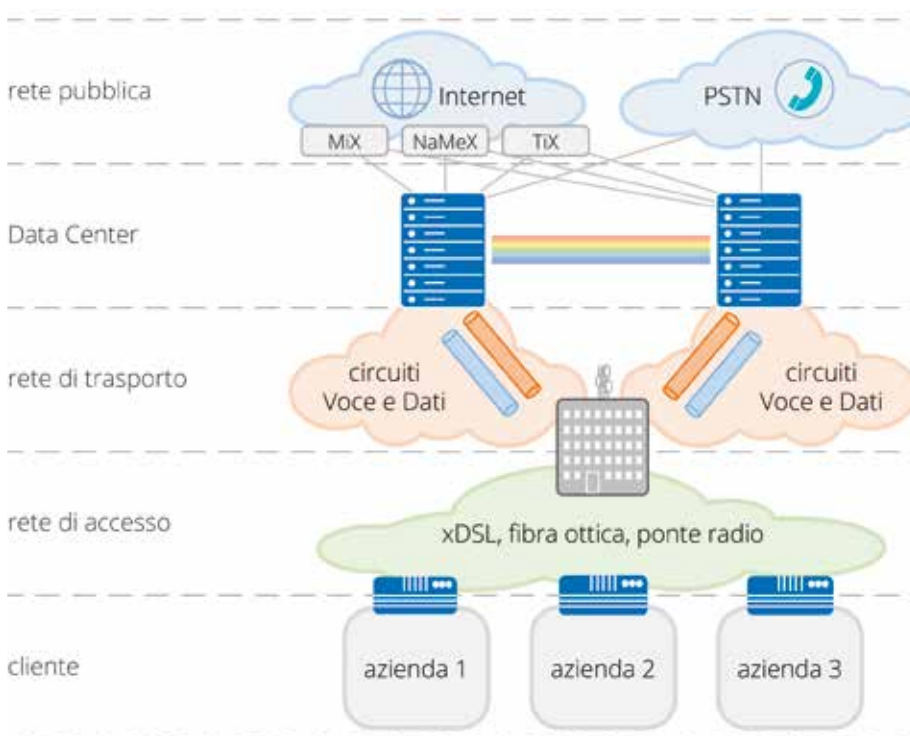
rete pubblica

Internet

PSTN

MiX

NaMeX

TiX

Data Center

rete di trasporto

circuiti Voce e Dati

circuiti Voce e Dati

rete di accesso

xDSL, fibra ottica, ponte radio

cliente

azienda 1

azienda 2

azienda 3